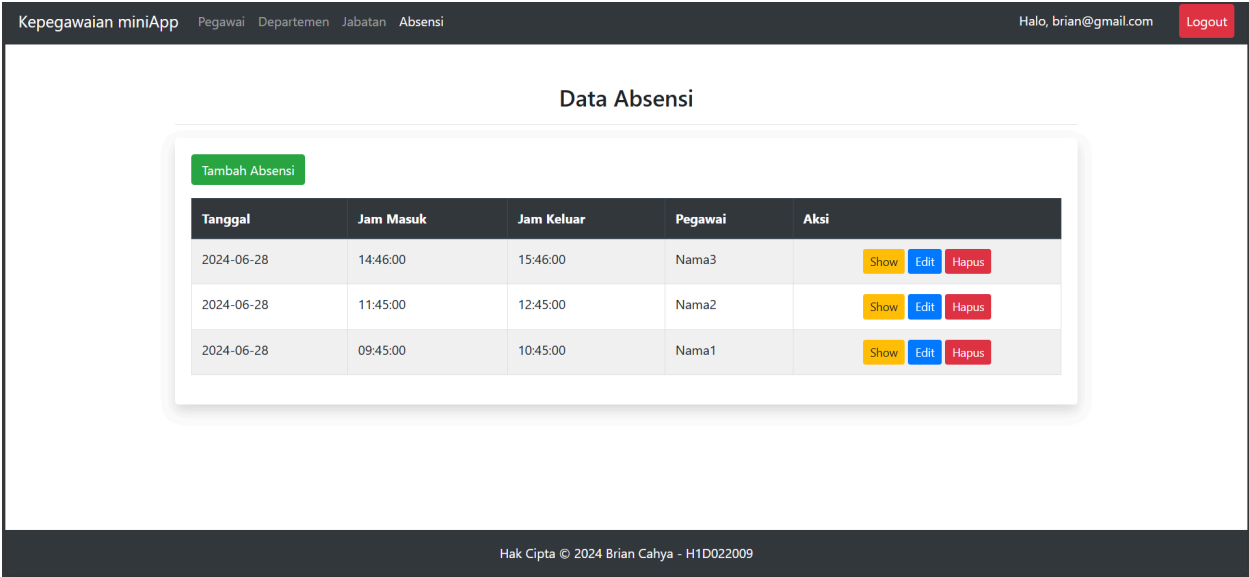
Kepegawaian miniApp Pegawai Departemen Jabatan Absensi

Halo, brian@gmail.com Logout

Data Absensi

Tambah Absensi

| Tanggal | Jam Masuk | Jam Keluar | Pegawai | Aksi |
|---|---|---|---|---|
| 2024-06-28 | 14:46:00 | 15:46:00 | Nama3 | Show Edit Hapus |
| 2024-06-28 | 11:45:00 | 12:45:00 | Nama2 | Show Edit Hapus |
| 2024-06-28 | 09:45:00 | 10:45:00 | Nama1 | Show Edit Hapus |

Hak Cipta © 2024 Brian Cahya - H1D022009